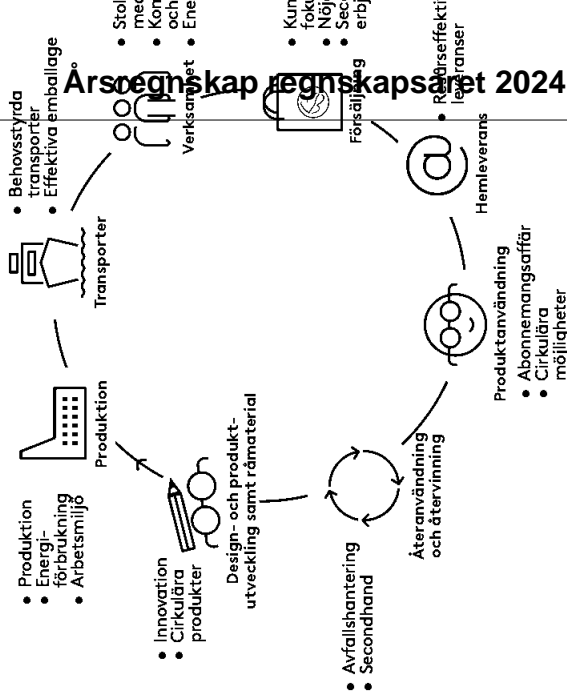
Årsredovisning regnskapsåret 2024

Transporter
• Behovsstyrda transporter
• Effektiva emballage

Verksamhet
• Sto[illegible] me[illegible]
• Kon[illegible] och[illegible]
• Ene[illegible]

Försäljning
• Kun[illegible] foku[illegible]
• Nöj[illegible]
• Sec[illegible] erbj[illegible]

Hemleverans
• Resurseffektiva leveranser

Produktanvändning
• Abonnemangsaffär
• Cirkulära möjligheter

Återanvändning och återvinning
• Avfallshantering
• Secondhand

Design- och produktutveckling samt råmaterial
• Innovation
• Cirkulära produkter

Produktion
• Produktion
• Energiförbrukning
• Arbetsmiljö